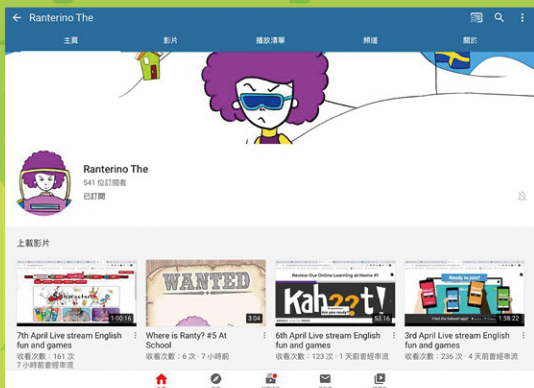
Ranterino The

主頁 影片 播放清單 頻道 關於

Ranterino The
541 位訂閱者
已訂閱

上載影片

1:00:16
7th April Live stream English fun and games
收看次數：161 次
7 小時前曾經串流

WANTED
3:04
Where is Ranty? #5 At School
收看次數：6 次 · 7 小時前

Review Our Online Learning at Home #1
Kahoot!
53:16
6th April Live stream English fun and games
收看次數：123 次 · 1 天前曾經串流

Ready to join?
1:58:22
3rd April Live stream English fun and games
收看次數：236 次 · 4 天前曾經串流